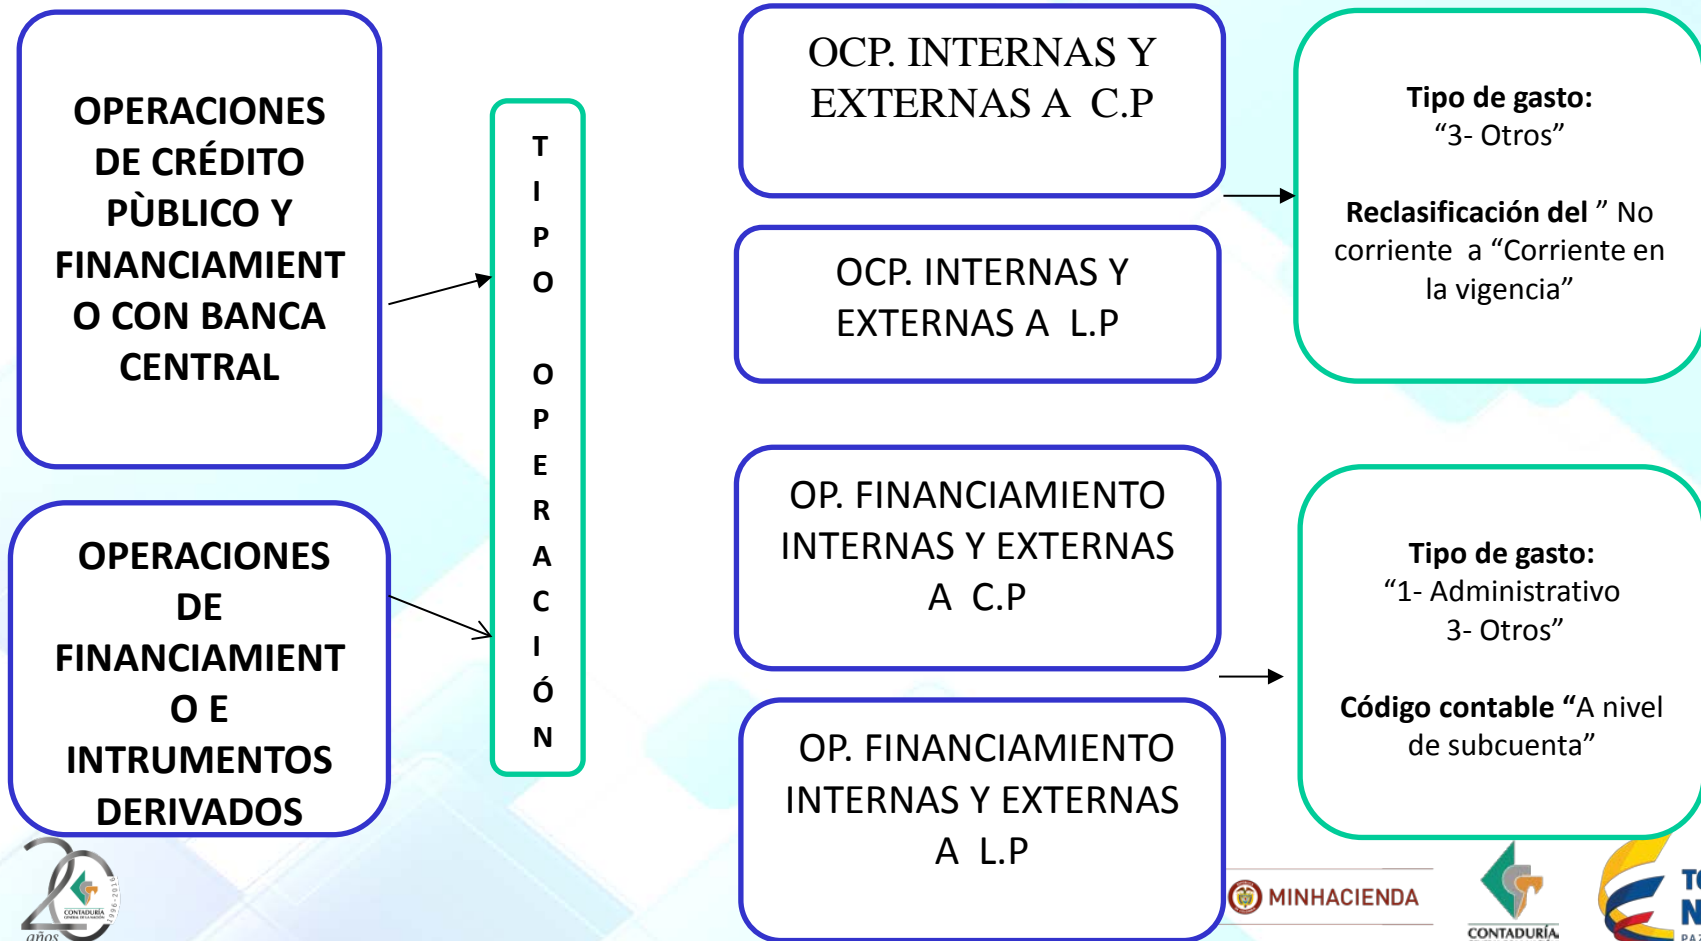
OPERACIONES DE CRÉDITO PÙBLICO Y FINANCIAMIENTO CON BANCA CENTRAL

OPERACIONES DE FINANCIAMIENTO E INTRUMENTOS DERIVADOS

TIPO OPERACIÓN

OCP. INTERNAS Y EXTERNAS A C.P

OCP. INTERNAS Y EXTERNAS A L.P

OP. FINANCIAMIENTO INTERNAS Y EXTERNAS A C.P

OP. FINANCIAMIENTO INTERNAS Y EXTERNAS A L.P

Tipo de gasto:
“3- Otros”

Reclasificación del ” No corriente a “Corriente en la vigencia”

Tipo de gasto:
“1- Administrativo
3- Otros”

Código contable “A nivel de subcuenta”

20 años CONTADURÍA 1996-2016

MINHACIENDA

CONTADURÍA

TO
N
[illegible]